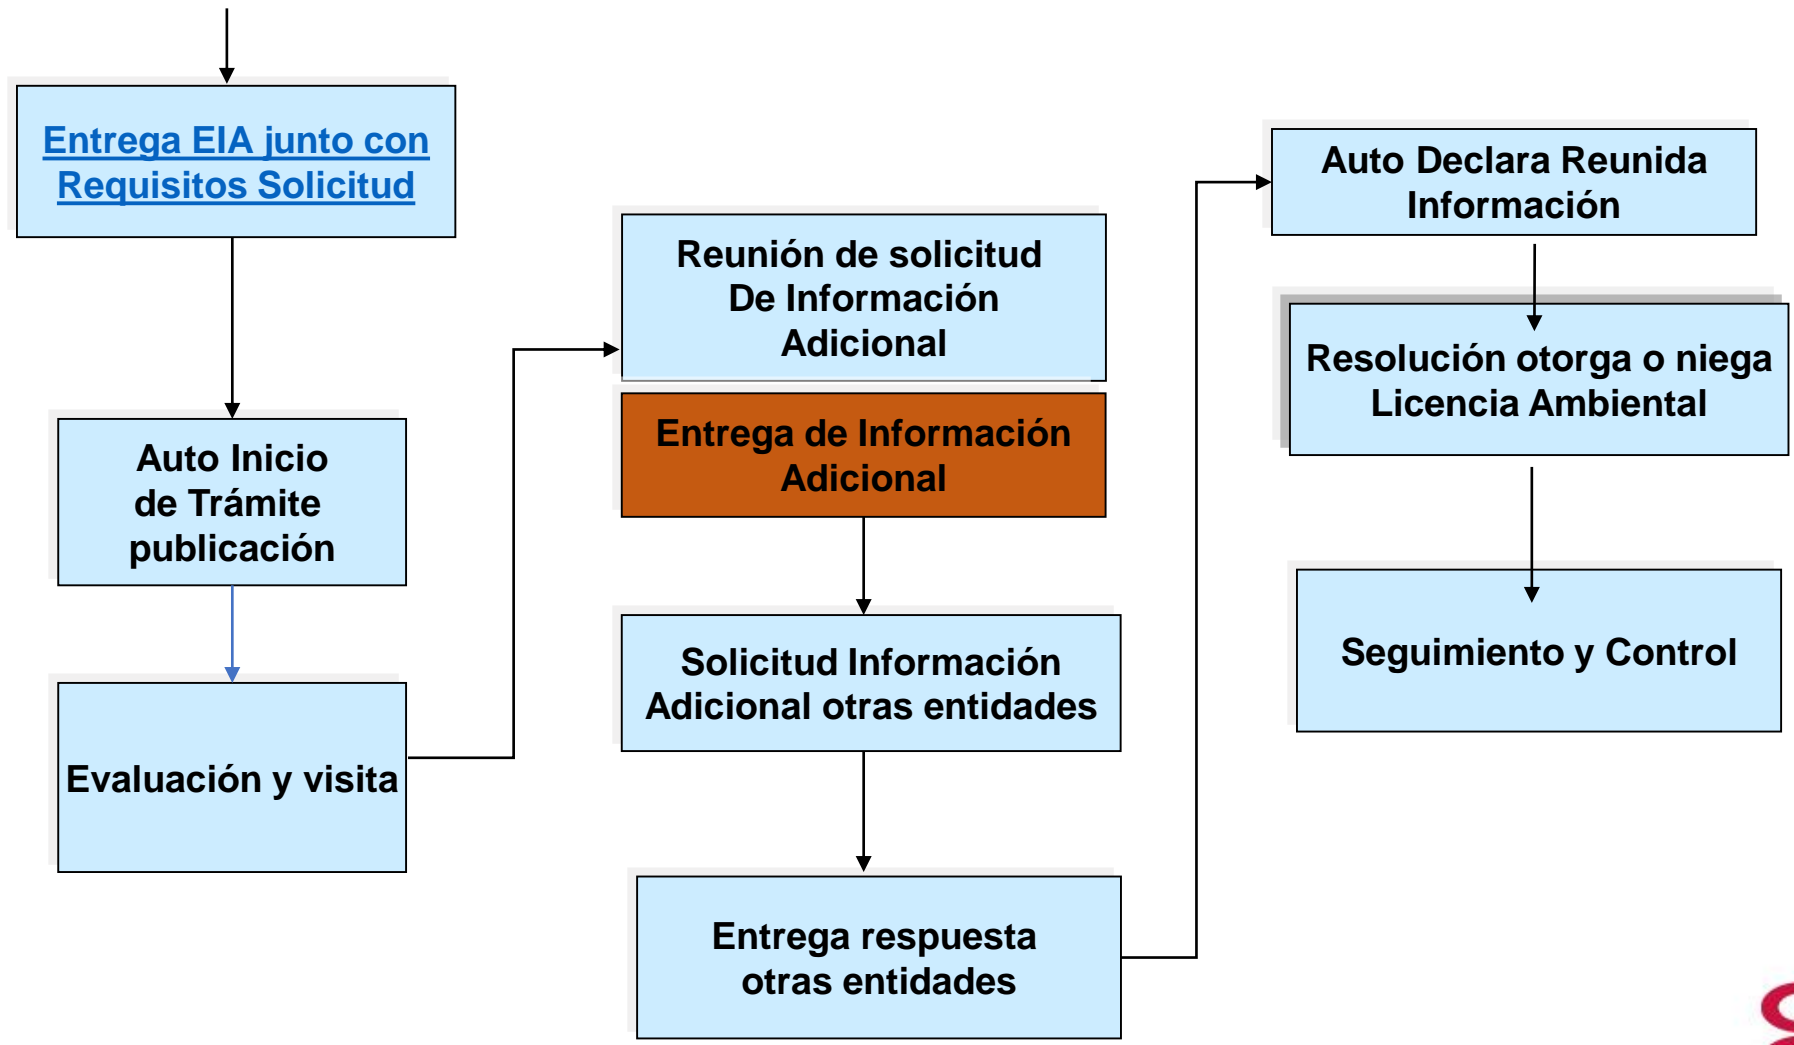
Entrega EIA junto con Requisitos Solicitud

Auto Inicio de Trámite publicación

Evaluación y visita

Reunión de solicitud De Información Adicional

Entrega de Información Adicional

Solicitud Información Adicional otras entidades

Entrega respuesta otras entidades

Auto Declara Reunida Información

Resolución otorga o niega Licencia Ambiental

Seguimiento y Control